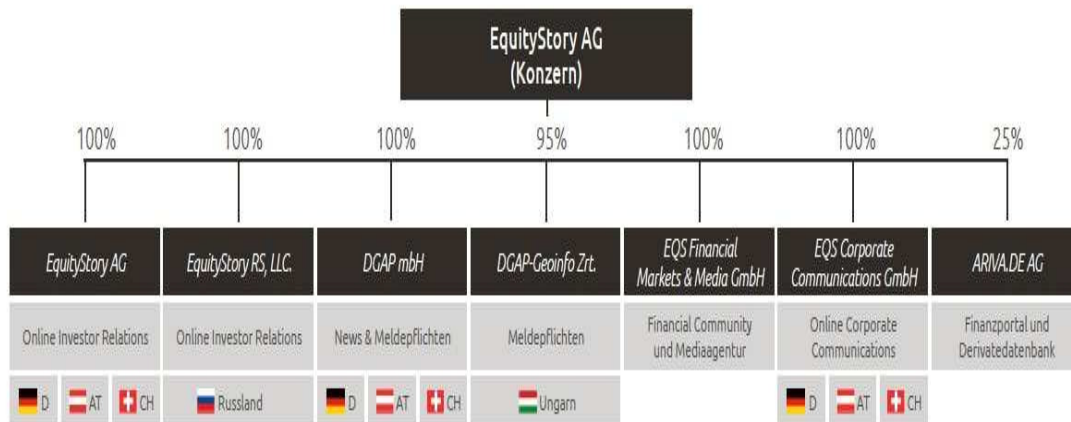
EquityStory AG
(Konzern)

100% 100% 100% 95% 100% 100% 25%

| EquityStory AG | EquityStory RS, LLC. | DGAP mbH | DGAP-Geoinfo Zrt. | EQS Financial Markets & Media GmbH | EQS Corporate Communications GmbH | ARIVA.DE AG |
|---|---|---|---|---|---|---|
| Online Investor Relations | Online Investor Relations | News & Meldepflichten | Meldepflichten | Financial Community und Mediaagentur | Online Corporate Communications | Finanzportal und Derivatedatenbank |
| D AT CH | Russland | D AT CH | Ungarn | | D AT CH | |